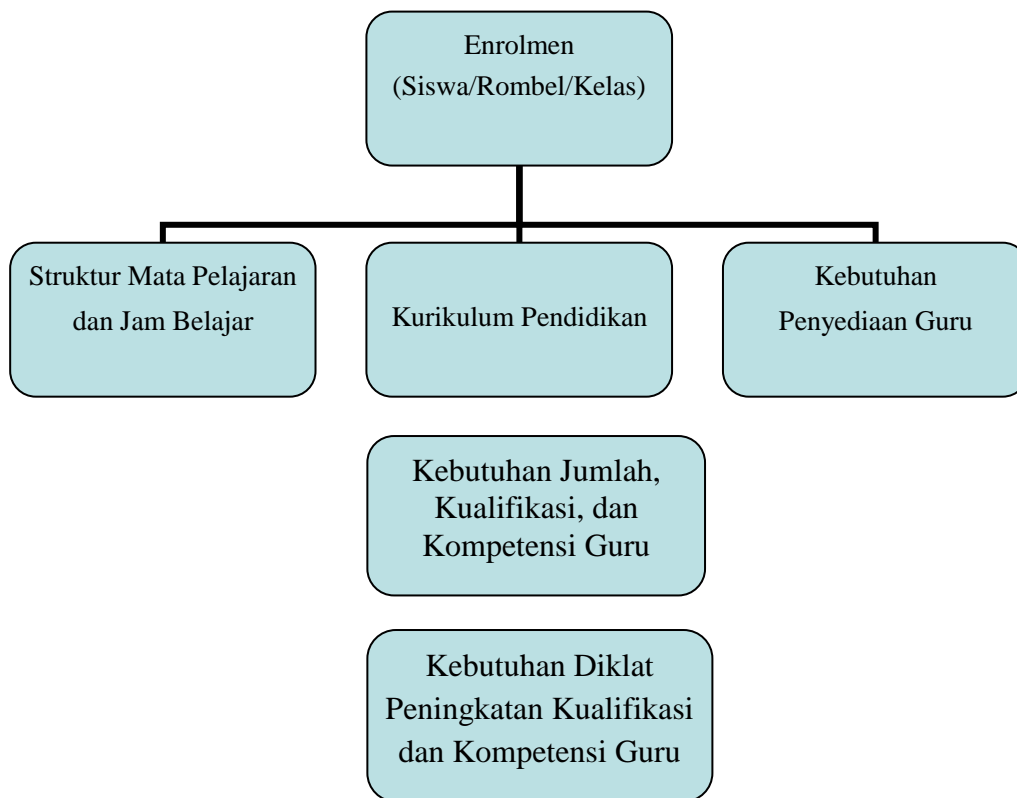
Enrolmen
(Siswa/Rombel/Kelas)

Struktur Mata Pelajaran dan Jam Belajar

Kurikulum Pendidikan

Kebutuhan Penyediaan Guru

Kebutuhan Jumlah, Kualifikasi, dan Kompetensi Guru

Kebutuhan Diklat Peningkatan Kualifikasi dan Kompetensi Guru